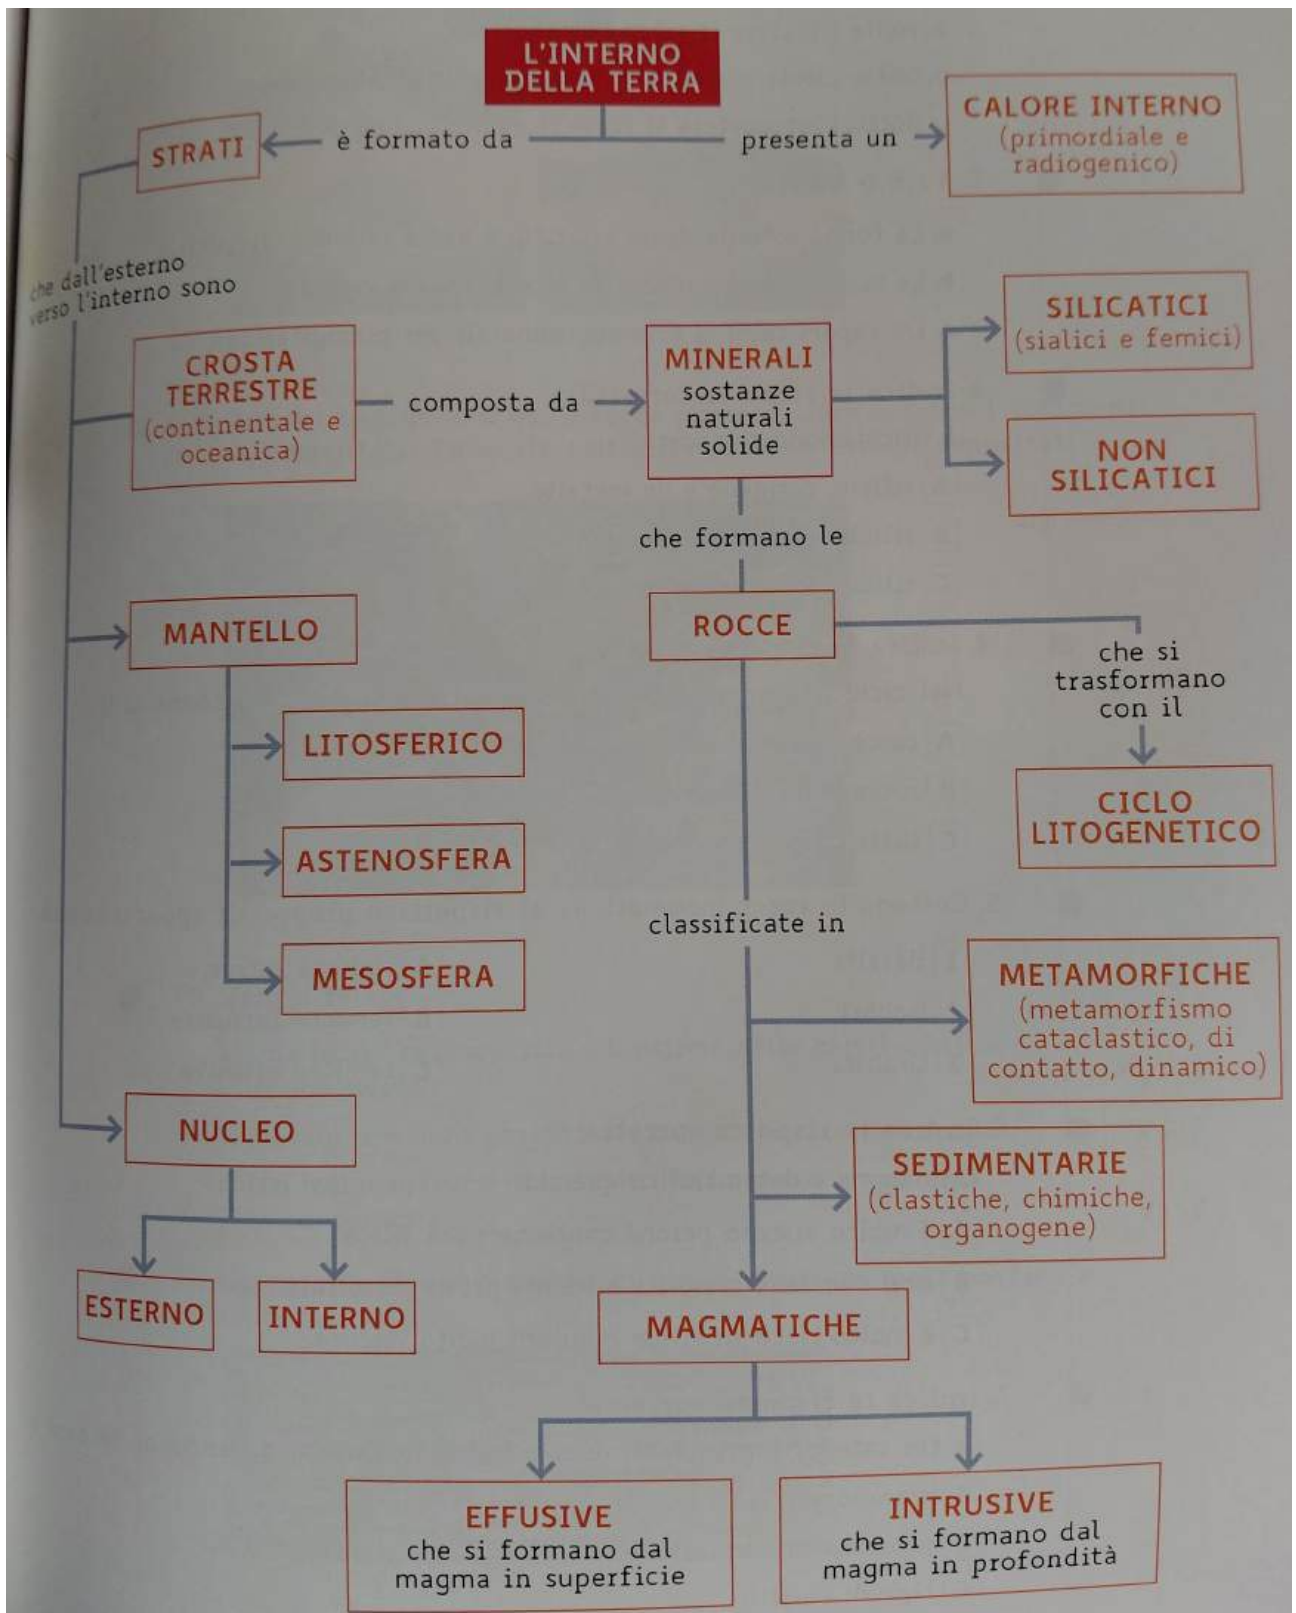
L'INTERNO DELLA TERRA

STRATI
è formato da
presenta un
CALORE INTERNO (primordiale e radiogenico)

che dall'esterno verso l'interno sono

CROSTA TERRESTRE (continentale e oceanica)
composta da
MINERALI sostanze naturali solide
SILICATICI (sialici e femici)
NON SILICATICI

che formano le

MANTELLO
ROCCE
che si trasformano con il
CICLO LITOGENETICO
LITOSFERICO
ASTENOSFERA
MESOSFERA

classificate in

METAMORFICHE (metamorfismo cataclastico, di contatto, dinamico)
SEDIMENTARIE (clastiche, chimiche, organogene)

NUCLEO
ESTERNO
INTERNO

MAGMATICHE
EFFUSIVE che si formano dal magma in superficie
INTRUSIVE che si formano dal magma in profondità